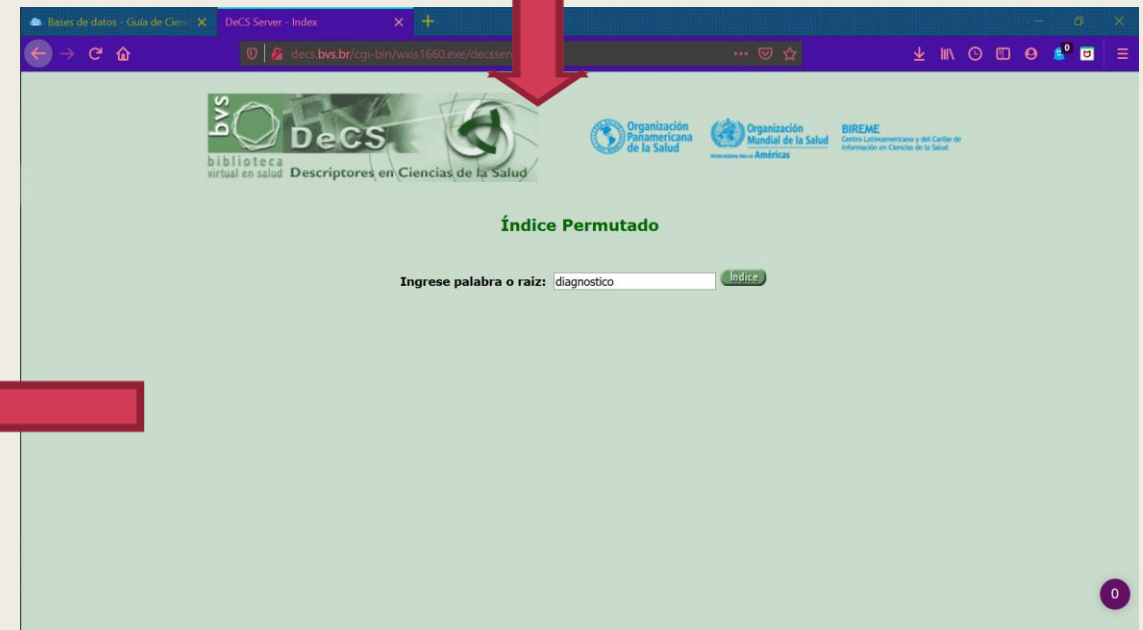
Bases de datos - Guía de Cienc
DeCS Server - Index

decs.bvs.br/cgi-bin/wxis1660.exe/decsserv

bvs
biblioteca
virtual en salud
DeCS
Descriptores en Ciencias de la Salud

Organización Panamericana de la Salud
Organización Mundial de la Salud
Américas
BIREME
Centro Latinoamericano y del Caribe de Información en Ciencias de la Salud

Índice Permutado

Ingrese palabra o raiz: diagnostico
Índice

0